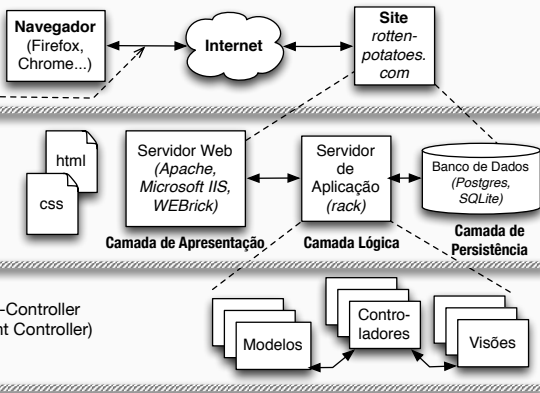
Navegador
(Firefox, Chrome...)

Internet

Site
rotten-potatoes.com

html

css

Servidor Web
(Apache, Microsoft IIS, WEBrick)

Servidor de Aplicação
(rack)

Banco de Dados
(Postgres, SQLite)

Camada de Apresentação

Camada Lógica

Camada de Persistência

-Controller
nt Controller)

Modelos

Controladores

Visões